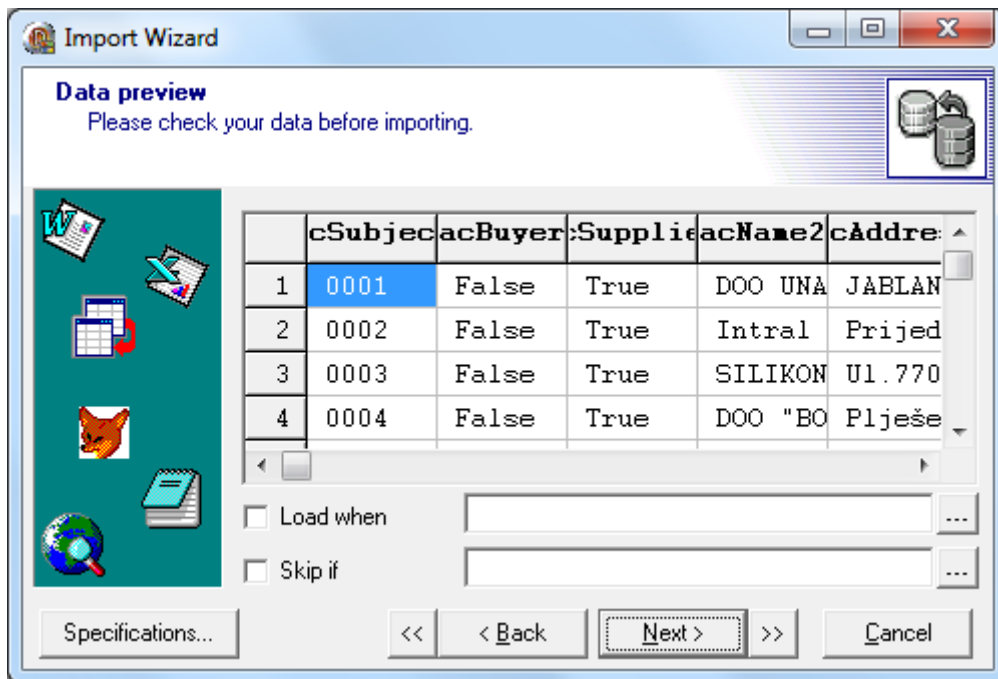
Import Wizard

Data preview
Please check your data before importing.

|  | cSubjec | acBuyer | :Supplie | acName2 | cAddre: |
|---|---|---|---|---|---|
| 1 | 0001 | False | True | DOO UNA | JABLAN |
| 2 | 0002 | False | True | Intral | Prijed |
| 3 | 0003 | False | True | SILIKON | Ul.770 |
| 4 | 0004 | False | True | DOO "BO | Plješe |

Load when ...

Skip if ...

Specifications... << < Back Next > >> Cancel